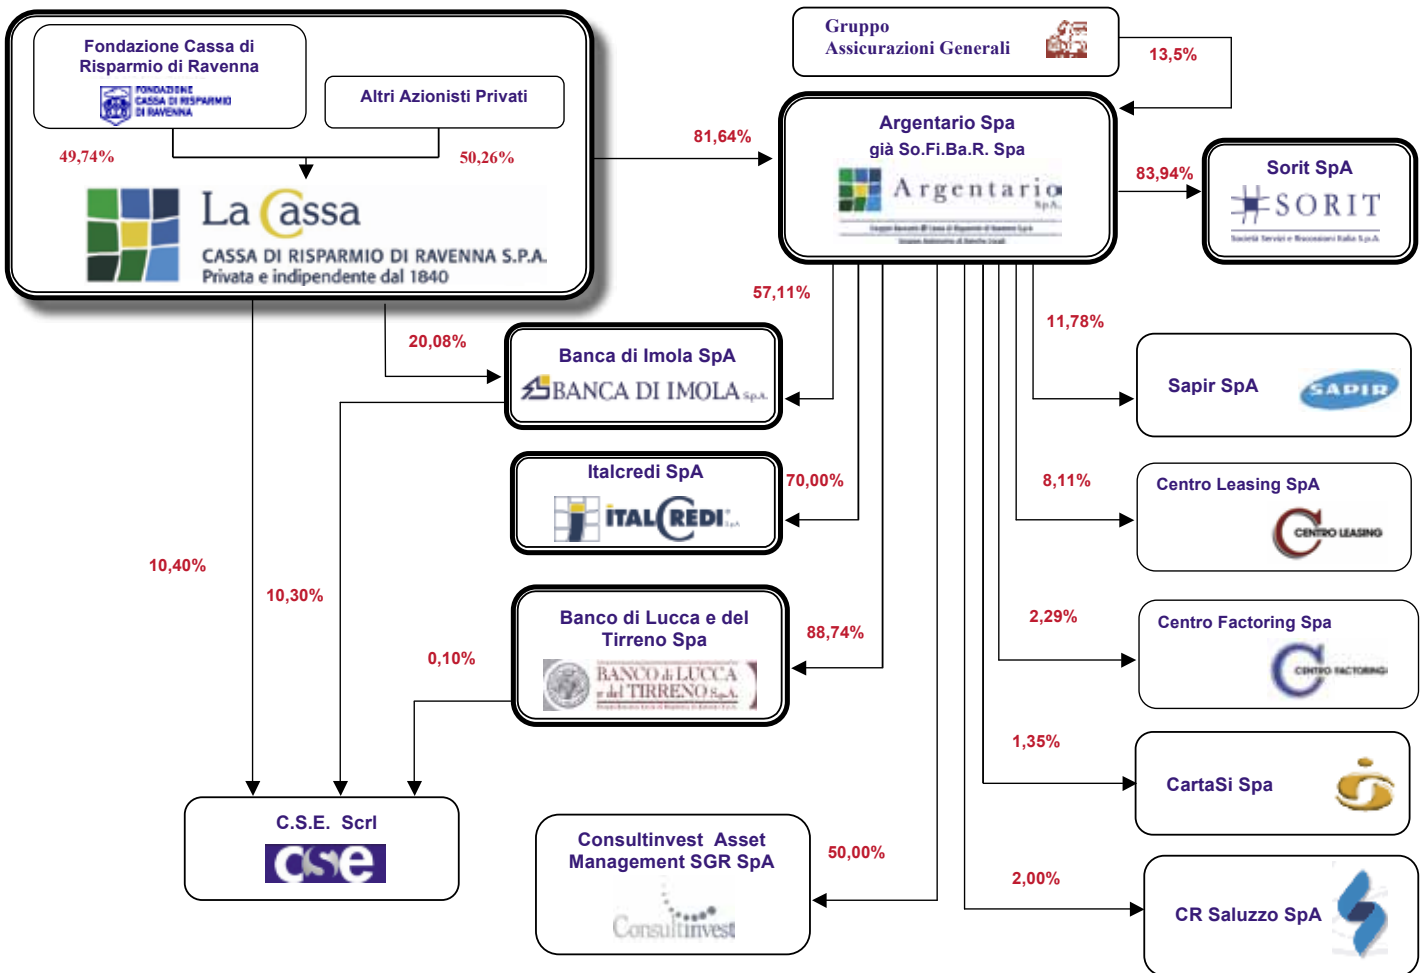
Fondazione Cassa di Risparmio di Ravenna

FONDAZIONE CASSA DI RISPARMIO DI RAVENNA

Altri Azionisti Privati

49,74%

50,26%

La Cassa

CASSA DI RISPARMIO DI RAVENNA S.P.A.
Privata e indipendente dal 1840

Gruppo Assicurazioni Generali

13,5%

81,64%

Argentario Spa
già So.Fi.Ba.R. Spa

Argentario SpA

83,94%

Sorit SpA

SORIT

57,11%

20,08%

Banca di Imola SpA

BANCA DI IMOLA S.p.A.

11,78%

Sapir SpA

SAPIR

Italcredi SpA

ITALCREDI S.p.A.

70,00%

8,11%

Centro Leasing SpA

CENTRO LEASING

10,40%

10,30%

0,10%

Banco di Lucca e del Tirreno Spa

BANCO di LUCCA e del TIRRENO S.p.A.

88,74%

2,29%

Centro Factoring Spa

CENTRO FACTORING

1,35%

CartaSi Spa

C.S.E. Scrl

cse

Consultinvest Asset Management SGR SpA

Consultinvest

50,00%

2,00%

CR Saluzzo SpA